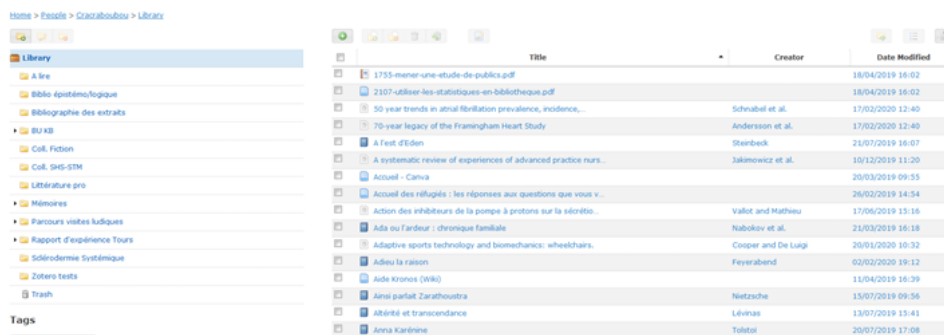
Home > People > Cracraboubou > Library

Library
A lire
Biblio épistémo/logique
Bibliographie des extraits
BU KB
Coll. Fiction
Coll. SHS-STM
Littérature pro
Mémoires
Parcours visites ludiques
Rapport d'expérience Tours
Sclérodermie Systémique
Zotero tests
Trash

Tags

| Title | Creator | Date Modified |
|---|---|---|
| 1755-mener-une-etude-de-publics.pdf | | 18/04/2019 16:02 |
| 2107-utiliser-les-statistiques-en-bibliotheque.pdf | | 18/04/2019 16:02 |
| 50 year trends in atrial fibrillation prevalence, incidence,... | Schnabel et al. | 17/02/2020 12:40 |
| 70-year legacy of the Framingham Heart Study | Andersson et al. | 17/02/2020 12:40 |
| A l'est d'Eden | Steinbeck | 21/07/2019 16:07 |
| A systematic review of experiences of advanced practice nurs... | Jakimowicz et al. | 10/12/2019 11:20 |
| Accueil - Canva | | 20/03/2019 09:55 |
| Accueil des réfugiés : les réponses aux questions que vous v... | | 26/02/2019 14:54 |
| Action des inhibiteurs de la pompe à protons sur la sécrétio... | Vallot and Mathieu | 17/06/2019 15:16 |
| Ada ou l'ardeur : chronique familiale | Nabokov et al. | 21/03/2019 16:18 |
| Adaptive sports technology and biomechanics: wheelchairs. | Cooper and De Luigi | 20/01/2020 10:32 |
| Adieu la raison | Feyerabend | 02/02/2020 19:12 |
| Aide Kronos (Wiki) | | 11/04/2019 16:39 |
| Ainsi parlait Zarathoustra | Nietzsche | 15/07/2019 09:56 |
| Altérité et transcendance | Lévinas | 13/07/2019 15:41 |
| Anna Karénine | Tolstoï | 20/07/2019 17:08 |